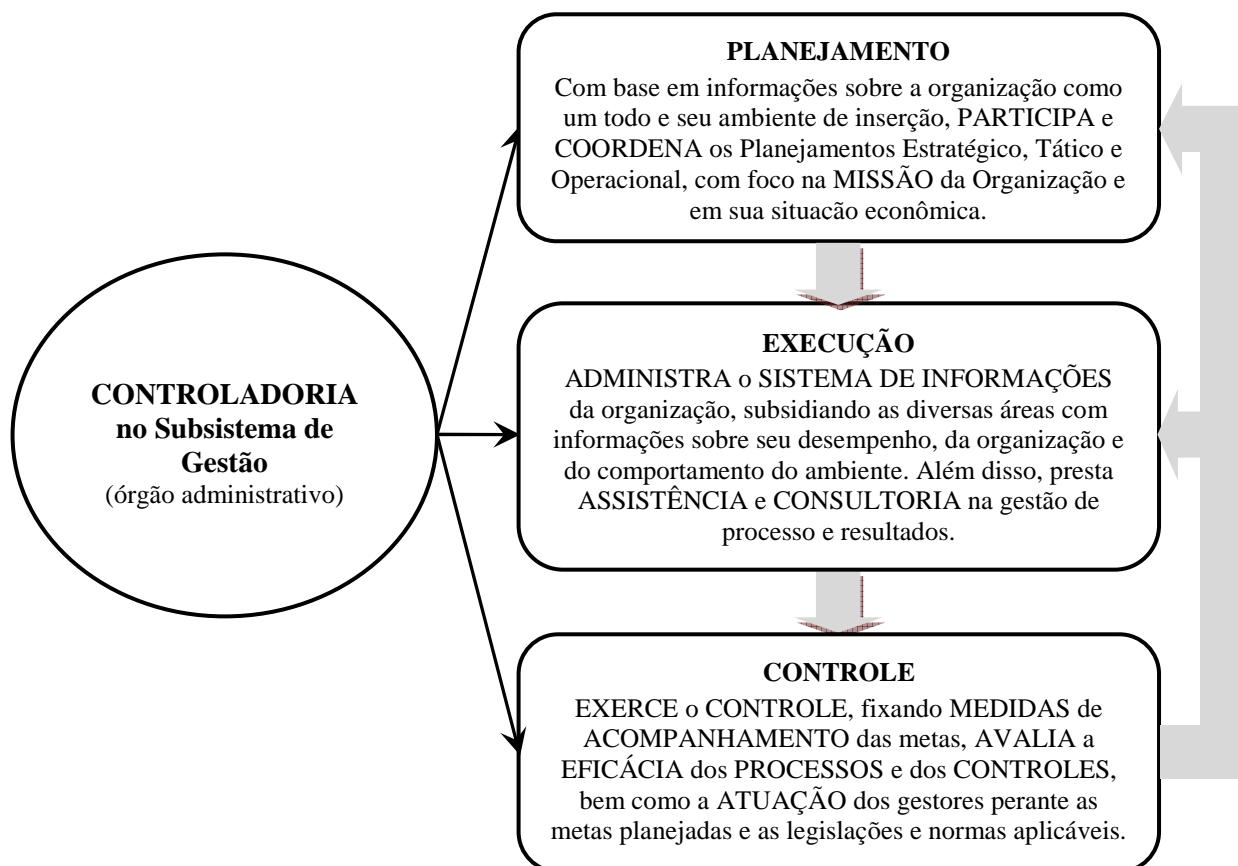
CONTROLADORIA no Subsistema de Gestão
(órgão administrativo)

PLANEJAMENTO
Com base em informações sobre a organização como um todo e seu ambiente de inserção, PARTICIPA e COORDENA os Planejamentos Estratégico, Tático e Operacional, com foco na MISSÃO da Organização e em sua situação econômica.

EXECUÇÃO
ADMINISTRA o SISTEMA DE INFORMAÇÕES da organização, subsidiando as diversas áreas com informações sobre seu desempenho, da organização e do comportamento do ambiente. Além disso, presta ASSISTÊNCIA e CONSULTORIA na gestão de processo e resultados.

CONTROLE
EXERCE o CONTROLE, fixando MEDIDAS de ACOMPANHAMENTO das metas, AVALIA a EFICÁCIA dos PROCESSOS e dos CONTROLES, bem como a ATUAÇÃO dos gestores perante as metas planejadas e as legislações e normas aplicáveis.